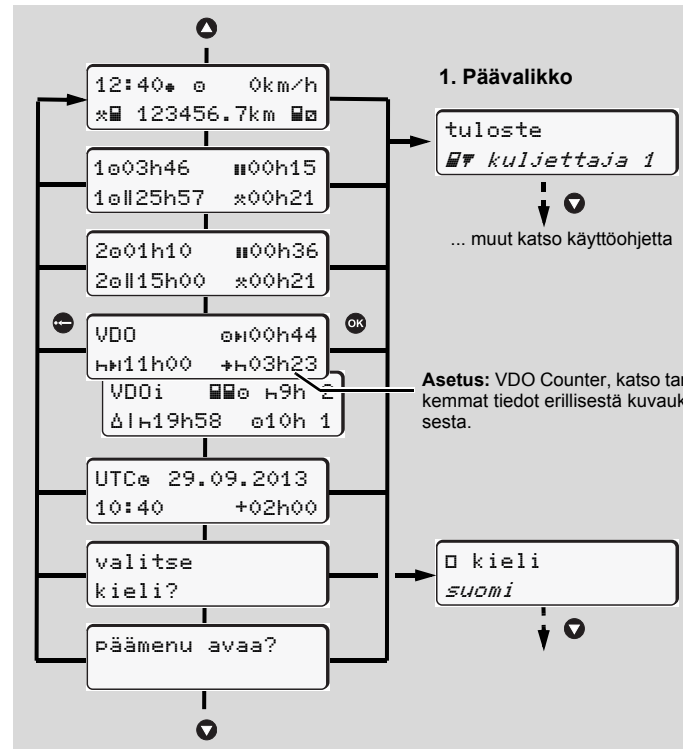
12:40 ⊙ 0km/h
123456.7km

1. Päävalikko

tuloste
kuljettaja 1

... muut katso käyttöohjetta

1⊙03h46 00h15
1⊙25h57 00h21

2⊙01h10 00h36
2⊙15h00 00h21

VDO 00h44
11h00 03h23
VDOi 9h 2
19h58 10h 1

Asetus: VDO Counter, katso tar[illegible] kemmat tiedot erillisestä kuvauk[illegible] sesta.

UTC 29.09.2013
10:40 +02h00

valitse
kieli?

kieli
suomi

päämenu avaa?